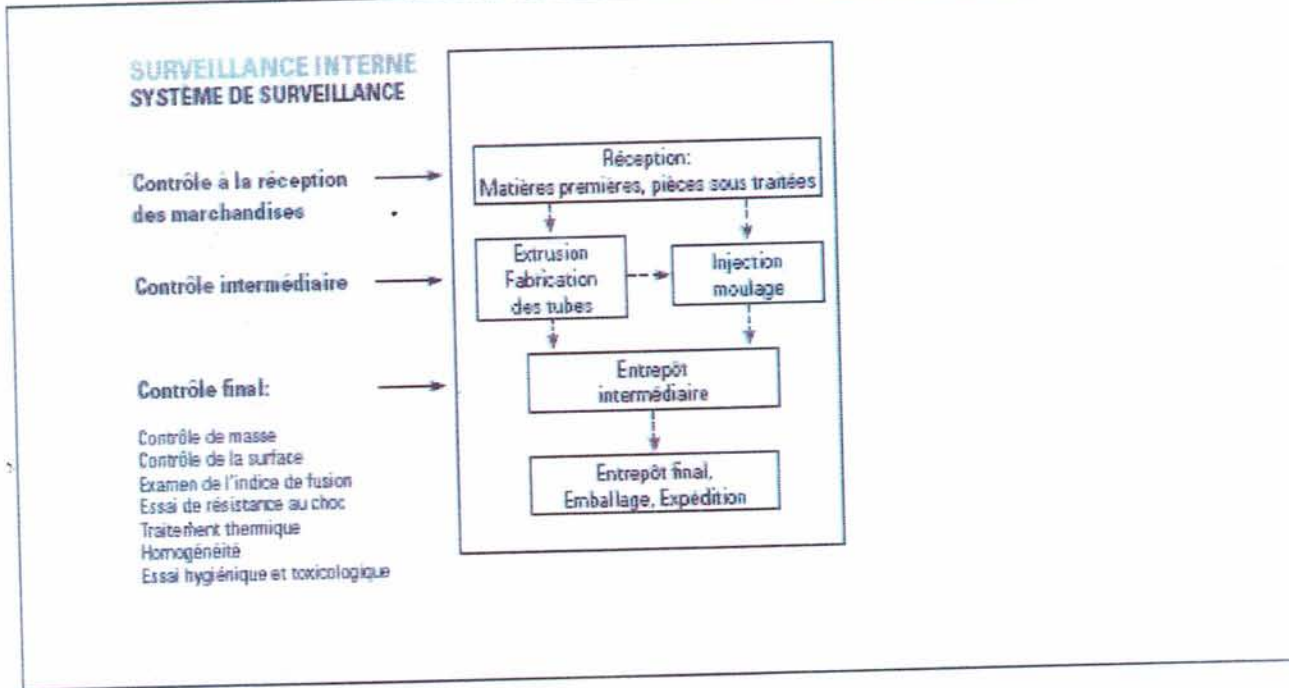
SURVEILLANCE INTERNE
SYSTÈME DE SURVEILLANCE

Contrôle à la réception des marchandises

Contrôle intermédiaire

Contrôle final:

Contrôle de masse
Contrôle de la surface
Examen de l'indice de fusion
Essai de résistance au choc
Traitement thermique
Homogénéité
Essai hygiénique et toxicologique

Réception:
Matières premières, pièces sous traitées

Extrusion
Fabrication
des tubes

Injection
moulage

Entrepôt
intermédiaire

Entrepôt final,
Emballage, Expédition